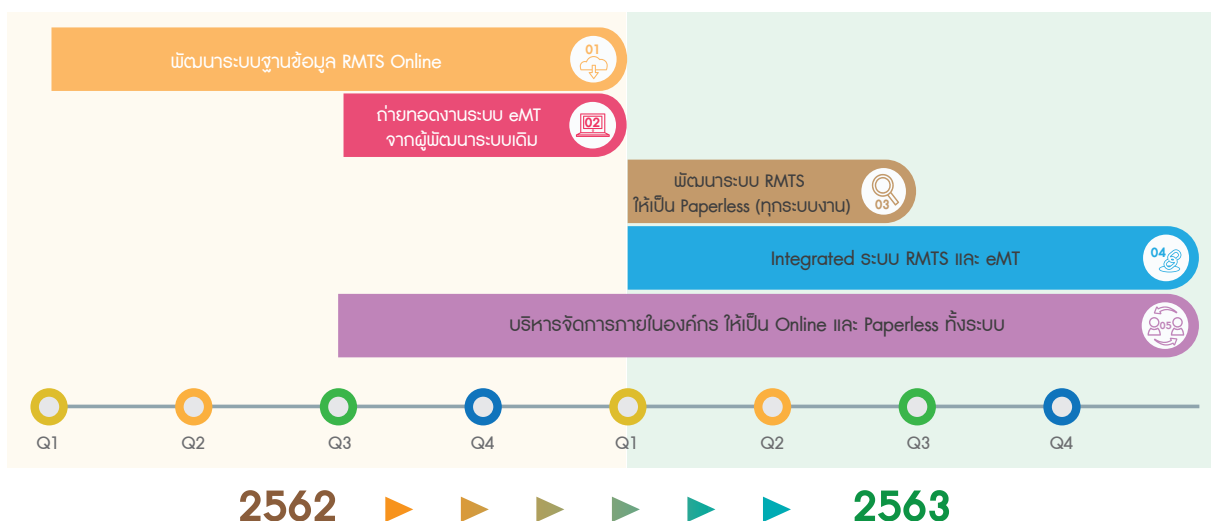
พัฒนาระบบฐานข้อมูล RMTS Online

01

ถ่ายทอดงานระบบ eMT จากผู้พัฒนาระบบเดิม

02

พัฒนาระบบ RMTS ให้เป็น Paperless (ทุกระบบงาน)

03

Integrated ระบบ RMTS และ eMT

04

บริหารจัดการภายในองค์กร ให้เป็น Online และ Paperless ทั้งระบบ

05

Q1 Q2 Q3 Q4 Q1 Q2 Q3 Q4

2562 2563